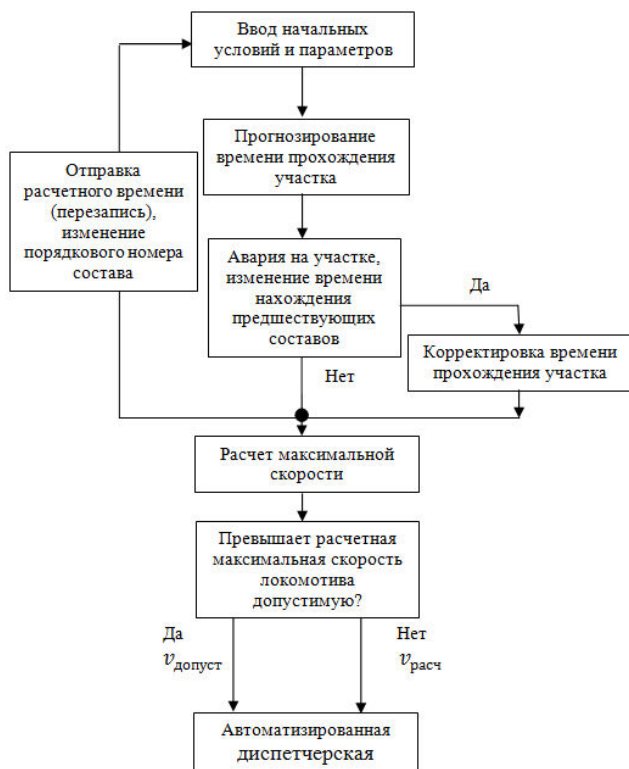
Ввод начальных условий и параметров

Прогнозирование времени прохождения участка

Отправка расчетного времени (перезапись), изменение порядкового номера состава

Авария на участке, изменение времени нахождения предшествующих составов

Да

Корректировка времени прохождения участка

Нет

Расчет максимальной скорости

Превышает расчетная максимальная скорость локомотива допустимую?

Да
$v_{допуст}$

Нет
$v_{расч}$

Автоматизированная диспетчерская